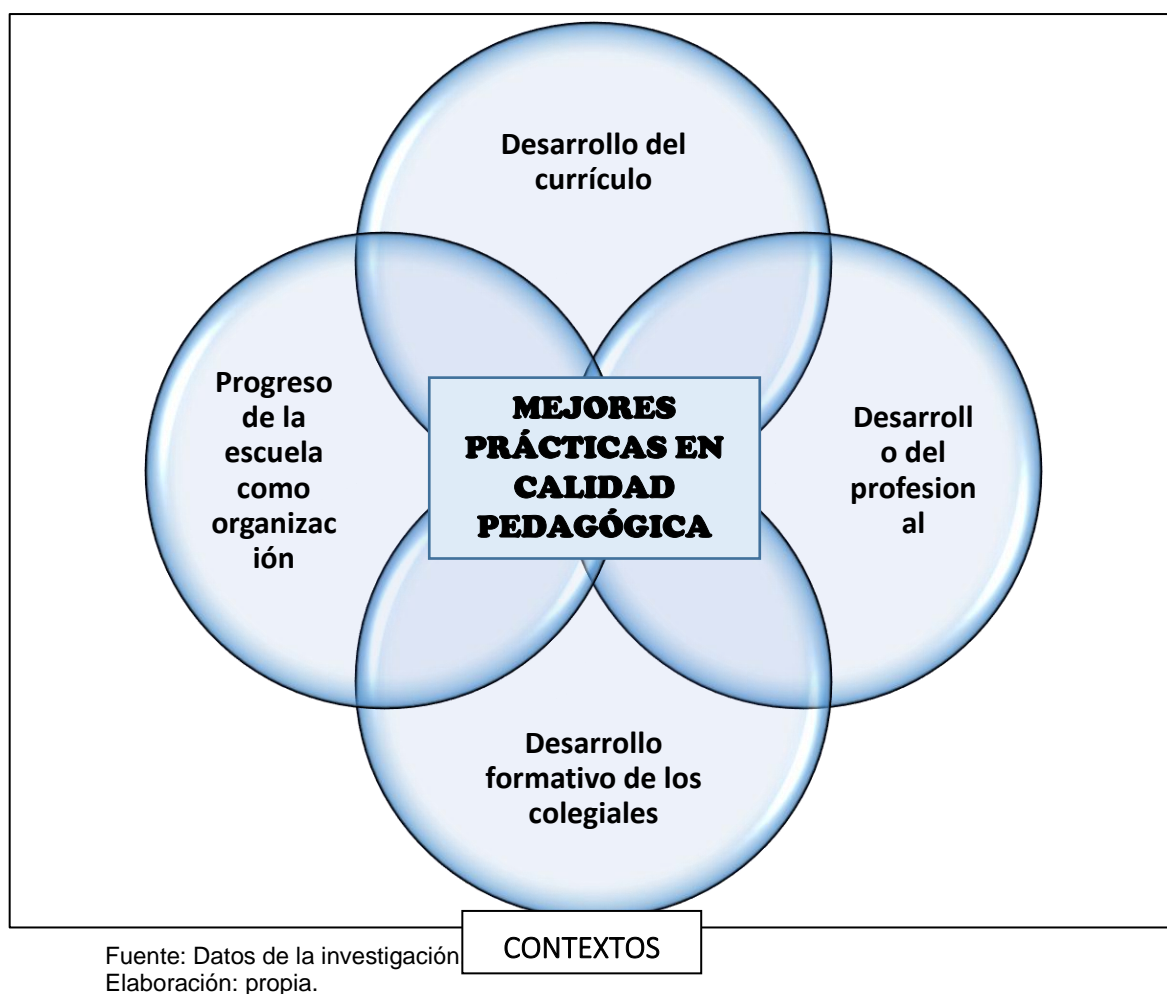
Desarrollo del currículo

Progreso de la escuela como organización

MEJORES PRÁCTICAS EN CALIDAD PEDAGÓGICA

Desarrollo del profesional

Desarrollo formativo de los colegiales

CONTEXTOS

Fuente: Datos de la investigación
Elaboración: propia.